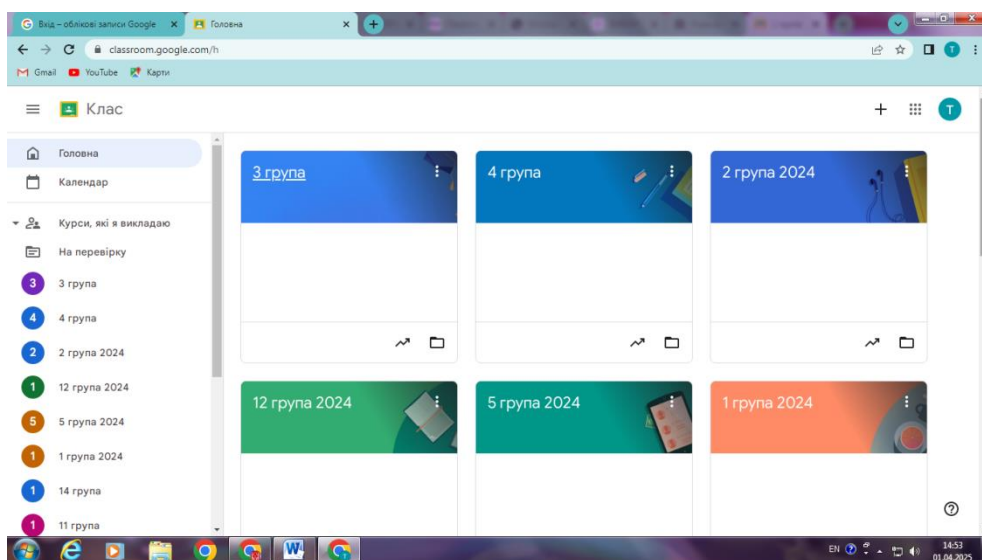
Вхід – облікові записи Google
Головна
classroom.google.com/h
Gmail YouTube Карти

Клас

Головна
Календар
Курси, які я викладаю
На перевірку
3 3 група
4 4 група
2 2 група 2024
1 12 група 2024
5 5 група 2024
1 1 група 2024
1 14 група
1 11 група

3 група
4 група
2 група 2024
12 група 2024
5 група 2024
1 група 2024

EN 14:53 01.04.2025